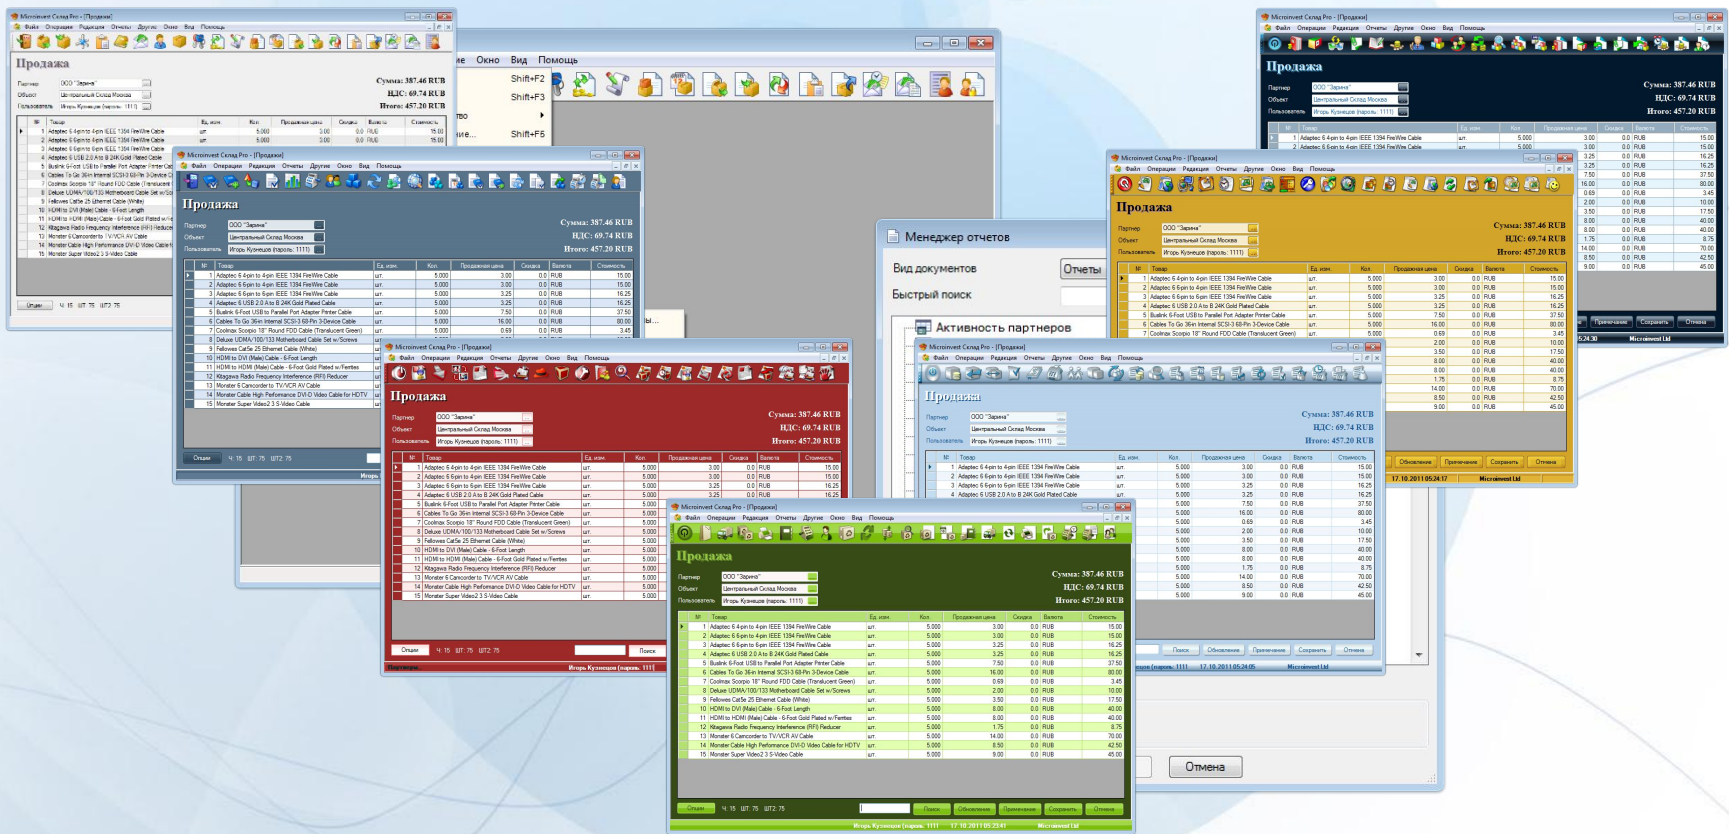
Microinvest Склад Pro - [Продажи]

Файл Операции Редакция Отчеты Другие Окно Вид Помощь

Продажа

Партнер ООО "Зарина"
Объект Центральный Склад Москва
Пользователь Игорь Кузнецов (пароль: 1111)

Сумма: 387.46 RUB
НДС: 69.74 RUB
Итого: 457.20 RUB

| № | Товар | Ед. изм. | Кол. | Продажная цена | Скидка | Валюта | Стоимость |
|---|---|---|---|---|---|---|---|
| 1 | Adaptec 6-4pin to 4pin IEEE 1394 FireWire Cable | шт. | 5.000 | 3.00 | 0.0 | RUB | 15.00 |
| 2 | Adaptec 6 6pin to 4pin IEEE 1394 FireWire Cable | шт. | 5.000 | 3.00 | 0.0 | RUB | 15.00 |
| 3 | Adaptec 6 6pin to 6pin IEEE 1394 FireWire Cable | шт. | 5.000 | 3.25 | 0.0 | RUB | 16.25 |
| 4 | Adaptec 6 USB 2.0 A to B 24K Gold Plated Cable | шт. | 5.000 | 3.25 | 0.0 | RUB | 16.25 |
| 5 | Buslink 6-Foot USB to Parallel Port Adapter Printer Cable | шт. | 5.000 | 7.50 | 0.0 | RUB | 37.50 |
| 6 | Cables To Go 36in Internal SCSI-3 68-Pin 3-Device Cable | шт. | 5.000 | 16.00 | 0.0 | RUB | 80.00 |
| 7 | Coolmax Scorpio 18" Round FDD Cable (Translucent Green) | шт. | 5.000 | 0.69 | 0.0 | RUB | 3.45 |
| 8 | Deluxe UDMA/100/133 Motherboard Cable Set w/Screws | шт. | 5.000 | 2.00 | 0.0 | RUB | 10.00 |
| 9 | Fellowes Cat5e 25 Ethernet Cable (White) | шт. | 5.000 | 3.50 | 0.0 | RUB | 17.50 |
| 10 | HDMI to DVI (Male) Cable - 6-Foot Length | шт. | 5.000 | 8.00 | 0.0 | RUB | 40.00 |
| 11 | HDMI to HDMI (Male) Cable - 6-Foot Gold Plated w/Ferrites | шт. | 5.000 | 8.00 | 0.0 | RUB | 40.00 |
| 12 | Kitagawa Radio Frequency Interference (RFI) Reducer | шт. | 5.000 | 1.75 | 0.0 | RUB | 8.75 |
| 13 | Monster 6 Camcorder to TV/VCR AV Cable | шт. | 5.000 | 14.00 | 0.0 | RUB | 70.00 |
| 14 | Monster Cable High Performance DVI-D Video Cable for HDTV | шт. | 5.000 | 8.50 | 0.0 | RUB | 42.50 |
| 15 | Monster Super Video2 3 S-Video Cable | шт. | 5.000 | 9.00 | 0.0 | RUB | 45.00 |

Опции Ч: 15 ШТ: 75 ШТ2: 75
Поиск Обновление Примечание Сохранить Отмена
Игорь Кузнецов (пароль: 1111) 17.10.2011 05:23:41 Microinvest Ltd

Окно Вид Помощь
Shift+F2
Shift+F3
Shift+F5

Менеджер отчетов
Вид документов
Отчеты
Быстрый поиск
Активность партнеров
Отмена